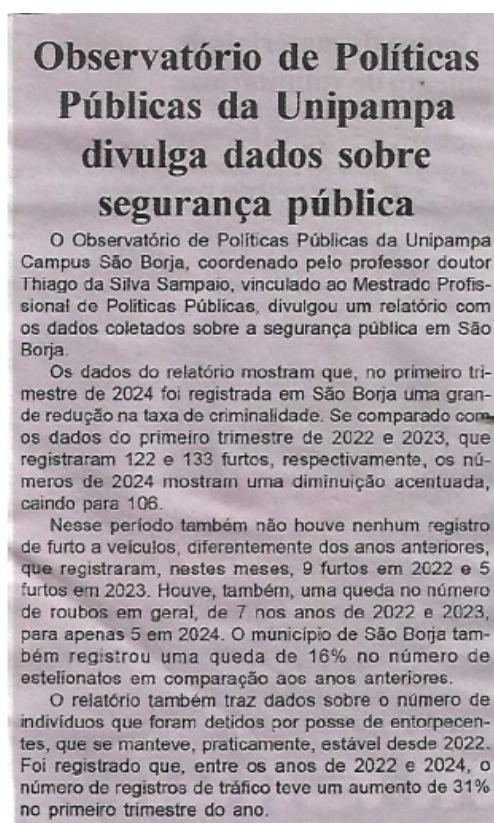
Observatório de Políticas Públicas da Unipampa divulga dados sobre segurança pública

O Observatório de Políticas Públicas da Unipampa Campus São Borja, coordenado pelo professor doutor Thiago da Silva Sampaio, vinculado ao Mestrado Profissional de Políticas Públicas, divulgou um relatório com os dados coletados sobre a segurança pública em São Borja.

Os dados do relatório mostram que, no primeiro trimestre de 2024 foi registrada em São Borja uma grande redução na taxa de criminalidade. Se comparado com os dados do primeiro trimestre de 2022 e 2023, que registraram 122 e 133 furtos, respectivamente, os números de 2024 mostram uma diminuição acentuada, caindo para 106.

Nesse período também não houve nenhum registro de furto a veículos, diferentemente dos anos anteriores, que registraram, nestes meses, 9 furtos em 2022 e 5 furtos em 2023. Houve, também, uma queda no número de roubos em geral, de 7 nos anos de 2022 e 2023, para apenas 5 em 2024. O município de São Borja também registrou uma queda de 16% no número de estelionatos em comparação aos anos anteriores.

O relatório também traz dados sobre o número de indivíduos que foram detidos por posse de entorpecentes, que se manteve, praticamente, estável desde 2022. Foi registrado que, entre os anos de 2022 e 2024, o número de registros de tráfico teve um aumento de 31% no primeiro trimestre do ano.